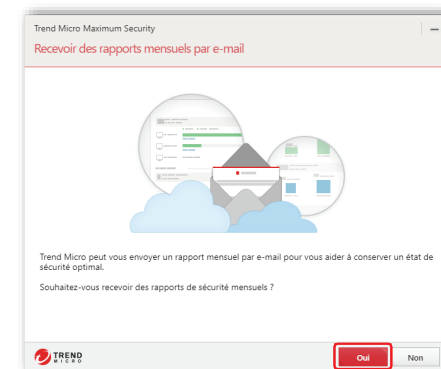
Trend Micro Maximum Security

Recevoir des rapports mensuels par e-mail

Trend Micro peut vous envoyer un rapport mensuel par e-mail pour vous aider à conserver un état de sécurité optimal.

Souhaitez-vous recevoir des rapports de sécurité mensuels ?

TREND MICRO

Oui

Non